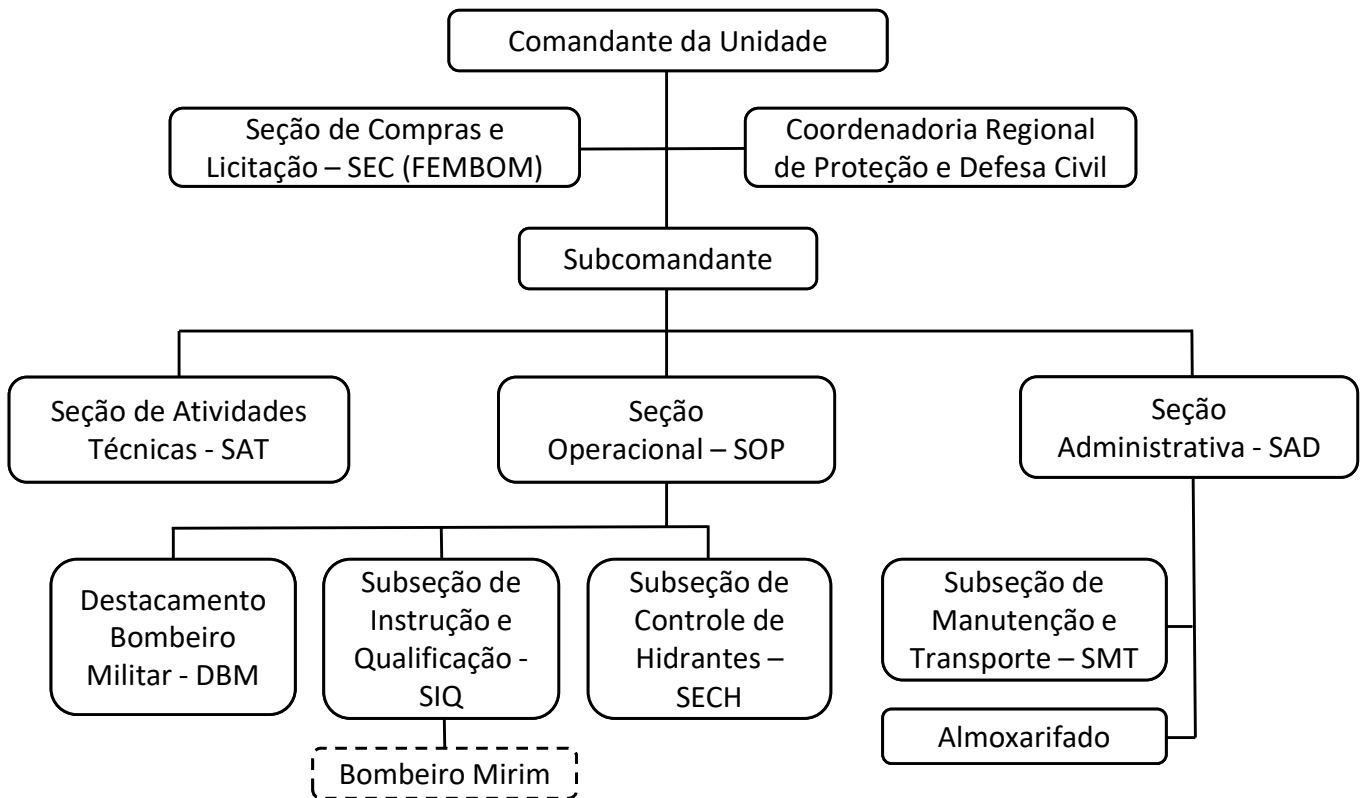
Comandante da Unidade

Seção de Compras e Licitação – SEC (FEMBOM)

Coordenadoria Regional de Proteção e Defesa Civil

Subcomandante

Seção de Atividades Técnicas - SAT

Seção Operacional – SOP

Seção Administrativa - SAD

Destacamento Bombeiro Militar - DBM

Subseção de Instrução e Qualificação - SIQ

Subseção de Controle de Hidrantes – SECH

Subseção de Manutenção e Transporte – SMT

Almoxarifado

Bombeiro Mirim